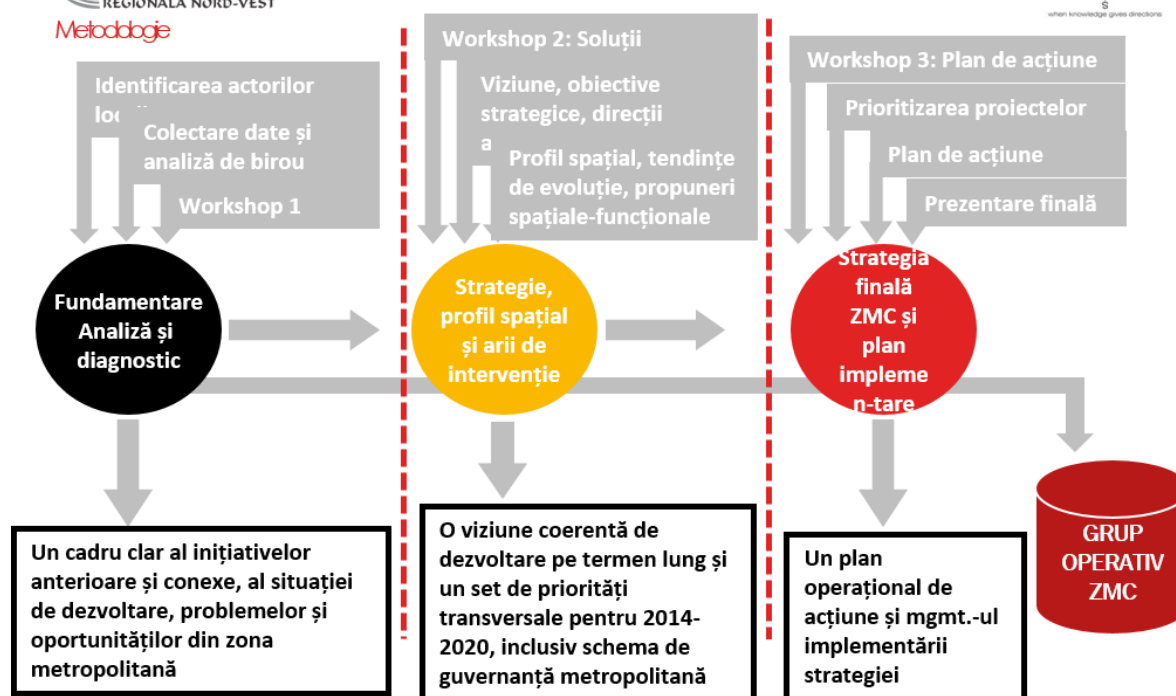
REGIONALA NORD-VEST

Metodologie

when knowledge gives directions

Identificarea actorilor loc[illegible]

Colectare date și analiză de birou

Workshop 1

Fundamentare Analiză și diagnostic

Un cadru clar al inițiativelor anterioare și conexe, al situației de dezvoltare, problemelor și oportunităților din zona metropolitană

Workshop 2: Soluții

Viziune, obiective strategice, direcții a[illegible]

Profil spațial, tendințe de evoluție, propuneri spațiale-funcționale

Strategie, profil spațial și arii de intervenție

O viziune coerentă de dezvoltare pe termen lung și un set de priorități transversale pentru 2014-2020, inclusiv schema de guvernanță metropolitană

Workshop 3: Plan de acțiune

Prioritizarea proiectelor

Plan de acțiune

Prezentare finală

Strategia finală ZMC și plan impleme n-tare

Un plan operațional de acțiune și mgmt.-ul implementării strategiei

GRUP OPERATIV ZMC